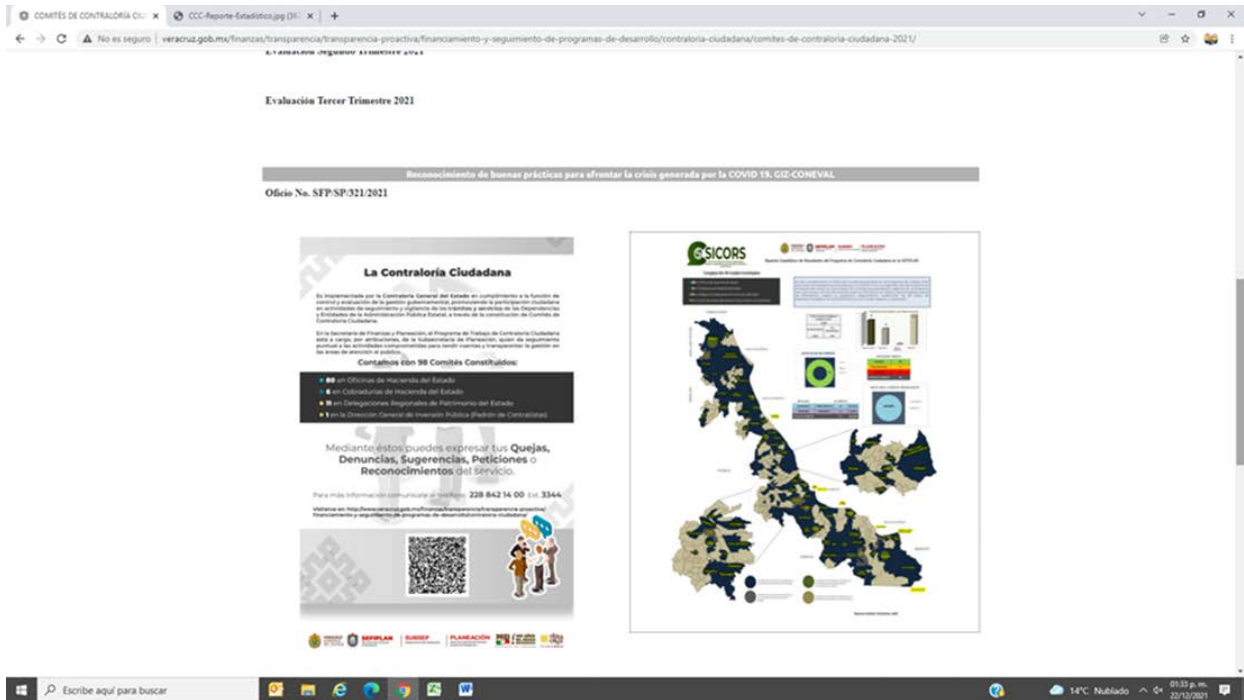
COMITÉS DE CONTRALORÍA CIU ×
CCC-Reporte-Estadístico.jpg (3II ×
+

No es seguro | veracruz.gob.mx/finanzas/transparencia/transparencia-proactiva/financiamiento-y-seguimiento-de-programas-de-desarrollo/contraloria-ciudadana/comites-de-contraloria-ciudadana-2021/

Evaluación Segundo Trimestre 2021

Evaluación Tercer Trimestre 2021

Reconocimiento de buenas prácticas para afrontar la crisis generada por la COVID 19. GIZ-CONEVAL

Oficio No. SFP/SP/321/2021

La Contraloría Ciudadana

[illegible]

Contamos con 98 Comités Constituidos:

80 en Oficinas de Hacienda del Estado
6 en Cobradurías de Hacienda del Estado
11 en Delegaciones Regionales de Patrimonio del Estado
1 en la Dirección General de Inversión Pública (Padrón de Contratistas)

Mediante éstos puedes expresar tus Quejas, Denuncias, Sugerencias, Peticiones o Reconocimientos del servicio.

Para más información comunícate al teléfono: 228 842 14 00 Ext. 3344

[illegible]

SEFIPLAN | SUBSEP | PLANEACIÓN

SICORS

SEFIPLAN SUBSEP PLANEACIÓN

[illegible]

Escribe aquí para buscar
14°C Nublado
01:33 p. m.
22/12/2021